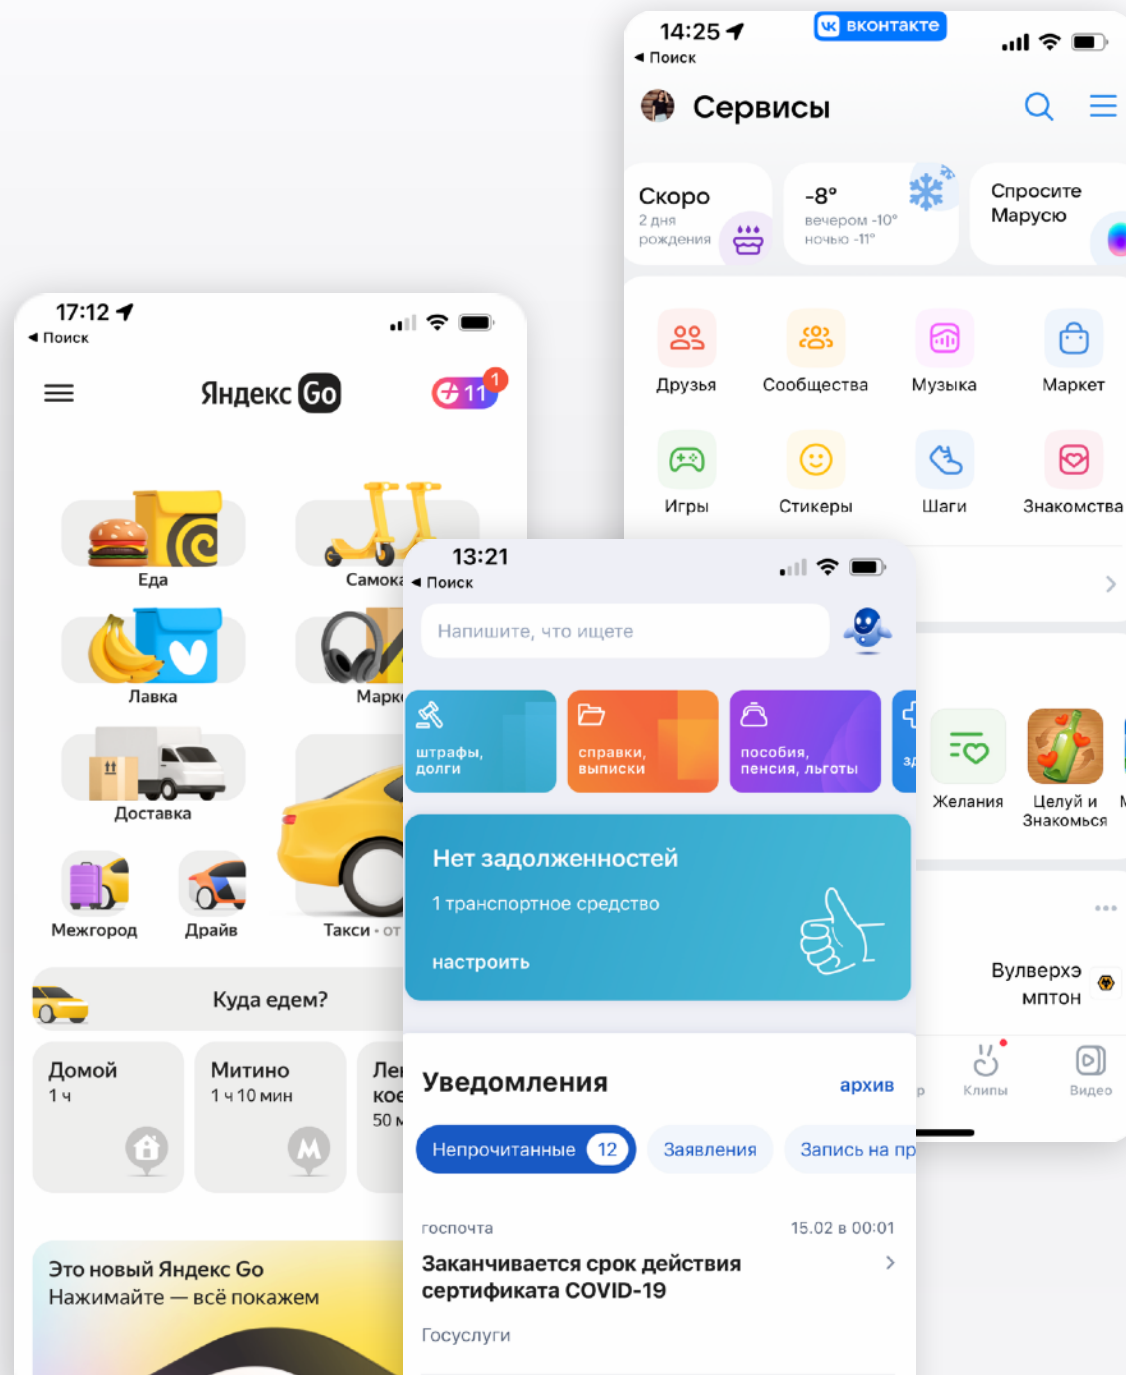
17:12
◂ Поиск

Яндекс Go

11 1

Еда

Самока

Лавка

Марк

Доставка

Межгород

Драйв

Такси · от

Куда едем?

Домой
1 ч

Митино
1 ч 10 мин

Ле
кое
50 м

Это новый Яндекс Go
Нажимайте — всё покажем

14:25
ВКонтакте
◂ Поиск

Сервисы

Скоро
2 дня рождения

-8°
вечером -10°
ночью -11°

Спросите Марусю

Друзья

Сообщества

Музыка

Маркет

Игры

Стикеры

Шаги

Знакомства

Желания

Целуй и Знакомься

Вулверхэ мптон

Клипы

Видео

13:21
◂ Поиск

Напишите, что ищете

штрафы, долги

справки, выписки

пособия, пенсия, льготы

Нет задолженностей

1 транспортное средство

настроить

Уведомления

архив

Непрочитанные 12

Заявления

Запись на пр

госпочта

15.02 в 00:01

Заканчивается срок действия сертификата COVID-19

Госуслуги